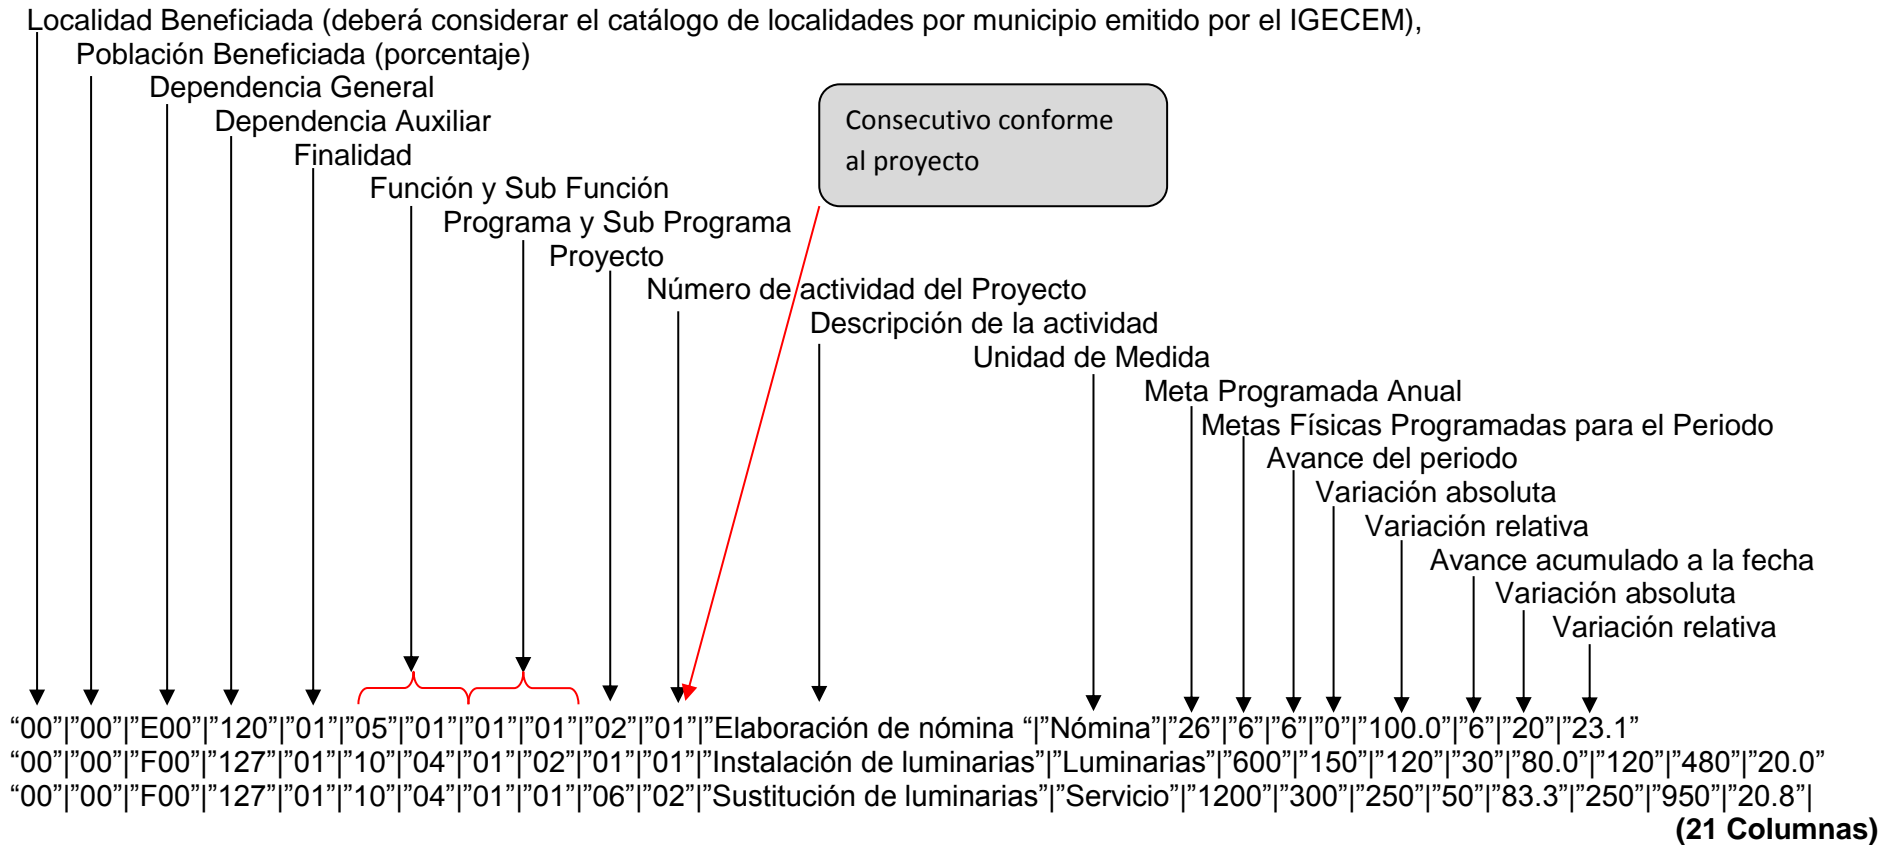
Localidad Beneficiada (deberá considerar el catálogo de localidades por municipio emitido por el IGECEM),
Población Beneficiada (porcentaje)
Dependencia General
Dependencia Auxiliar
Finalidad
Función y Sub Función
Programa y Sub Programa
Proyecto
Número de actividad del Proyecto
Descripción de la actividad
Unidad de Medida
Meta Programada Anual
Metas Físicas Programadas para el Periodo
Avance del periodo
Variación absoluta
Variación relativa
Avance acumulado a la fecha
Variación absoluta
Variación relativa

Consecutivo conforme al proyecto

“00”|”00”|”E00”|”120”|”01”|”05”|”01”|”01”|”01”|”02”|”01”|”Elaboración de nómina “|”Nómina”|”26”|”6”|”6”|”0”|”100.0”|”6”|”20”|”23.1”
“00”|”00”|”F00”|”127”|”01”|”10”|”04”|”01”|”02”|”01”|”01”|”Instalación de luminarias”|”Luminarias”|”600”|”150”|”120”|”30”|”80.0”|”120”|”480”|”20.0”
“00”|”00”|”F00”|”127”|”01”|”10”|”04”|”01”|”01”|”06”|”02”|”Sustitución de luminarias”|”Servicio”|”1200”|”300”|”250”|”50”|”83.3”|”250”|”950”|”20.8”|
(21 Columnas)